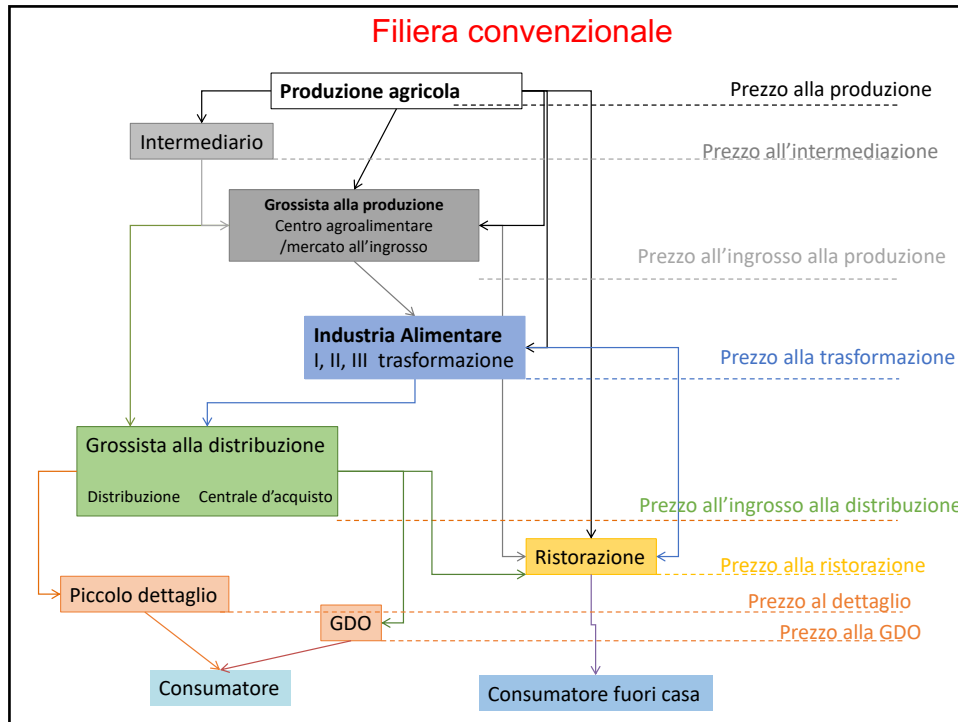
Filiera convenzionale

Produzione agricola

Prezzo alla produzione

Intermediario

Prezzo all’intermediazione

Grossista alla produzione
Centro agroalimentare /mercato all’ingrosso

Prezzo all’ingrosso alla produzione

Industria Alimentare
I, II, III trasformazione

Prezzo alla trasformazione

Grossista alla distribuzione

Distribuzione

Centrale d’acquisto

Prezzo all’ingrosso alla distribuzione

Ristorazione

Prezzo alla ristorazione

Piccolo dettaglio

Prezzo al dettaglio

GDO

Prezzo alla GDO

Consumatore

Consumatore fuori casa